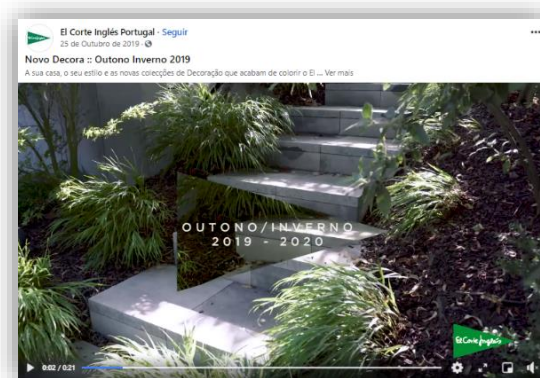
El Corte Inglés Portugal · Seguir
25 de Outubro de 2019 ·

Novo Decora :: Outono Inverno 2019

A sua casa, o seu estilo e as novas colecções de Decoração que acabam de colorir o El ... Ver mais

OUTONO/INVERNO
2019 - 2020

El Corte Inglés

0:02 / 0:21